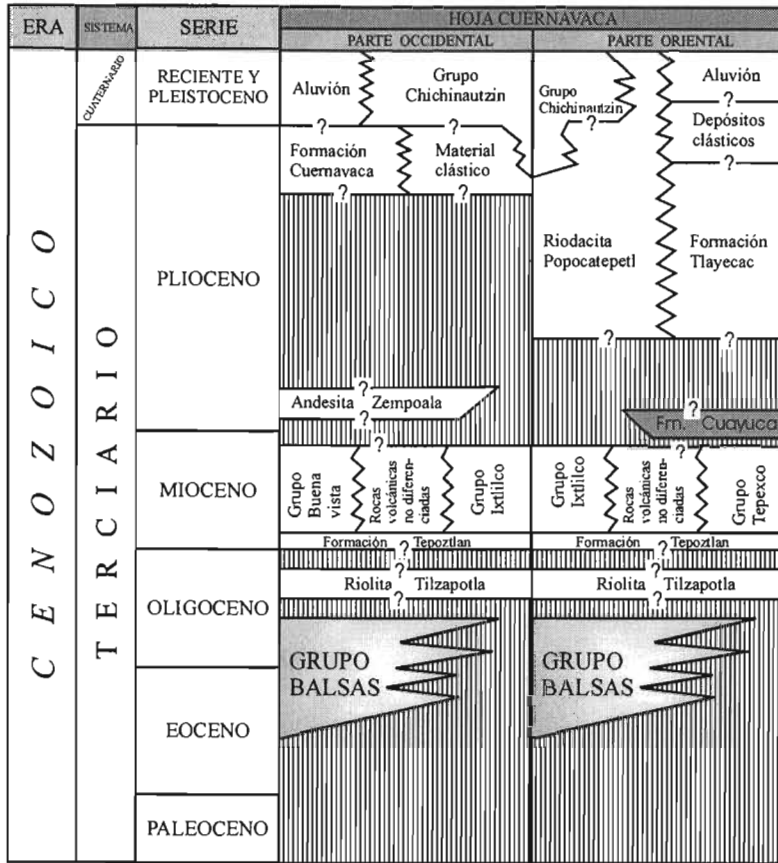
| ERA | SISTEMA | SERIE | HOJA CUERNAVACA | |
|---|---|---|---|---|
| | | | PARTE OCCIDENTAL | PARTE ORIENTAL |
| C E N O Z O I C O | CUATERNARIO | RECIENTE Y PLEISTOCENO | Aluvión ? Grupo Chichinautzin ? | Grupo Chichinautzin ? Aluvión ? Depósitos clásticos ? |
| | T E R C I A R I O | PLIOCENO | Formación Cuernavaca ? Material clástico ? Andesita ? Zempoala ? | Riodacita Popocatepetl Formación Tlayecac ? ? ? Fm. Cuayuca |
| | | MIOCENO | ? Grupo Buena vista Rocas volcánicas no diferenciadas Grupo Ixtlilco Formación ? Tepoztlan | Grupo Ixtlilco Rocas volcánicas no diferenciadas ? Grupo Tepexco Formación ? Tepoztlan |
| | | OLIGOCENO | Riolita ? Tilzapotla ? | Riolita ? Tilzapotla ? |
| | | EOCENO | GRUPO BALSAS | GRUPO BALSAS |
| | | PALEOCENO | | |